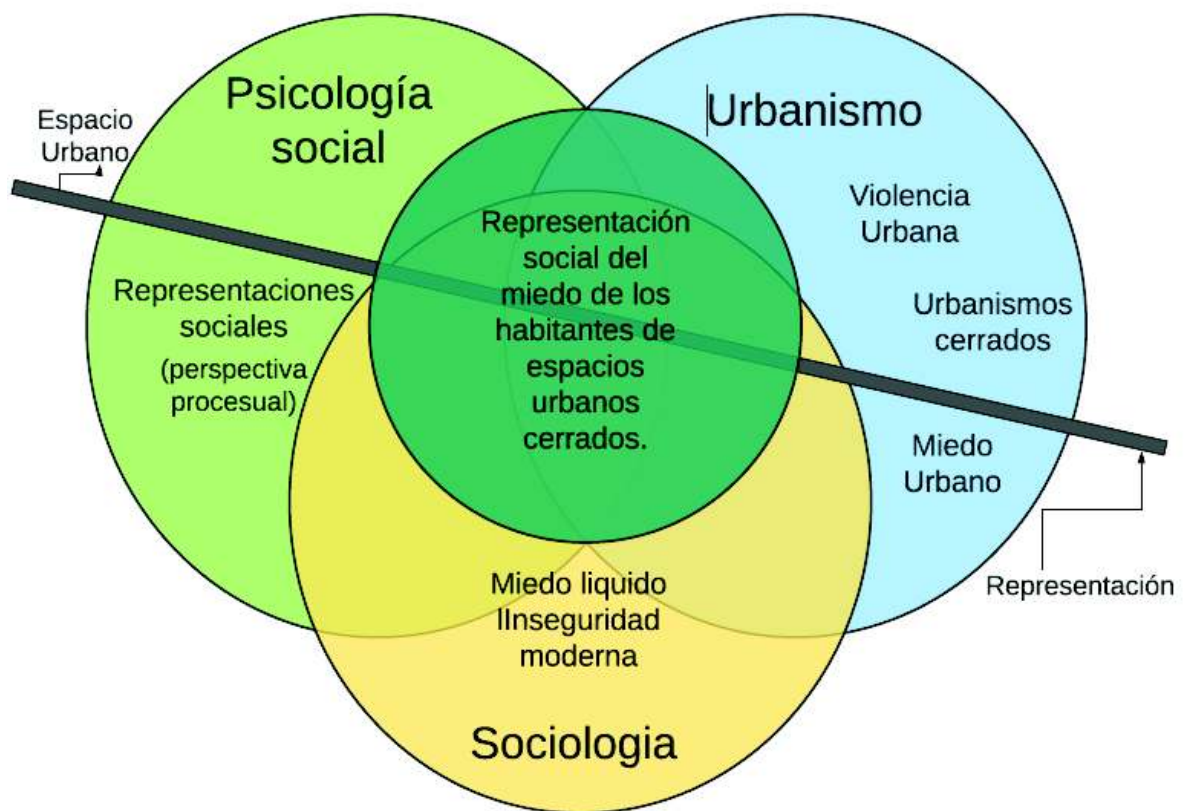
Espacio Urbano

Psicología social

Urbanismo

Violencia Urbana

Urbanismos cerrados

Miedo Urbano

Representaciones sociales (perspectiva procesual)

Representación social del miedo de los habitantes de espacios urbanos cerrados.

Miedo liquido lInseguridad moderna

Sociologia

Representación